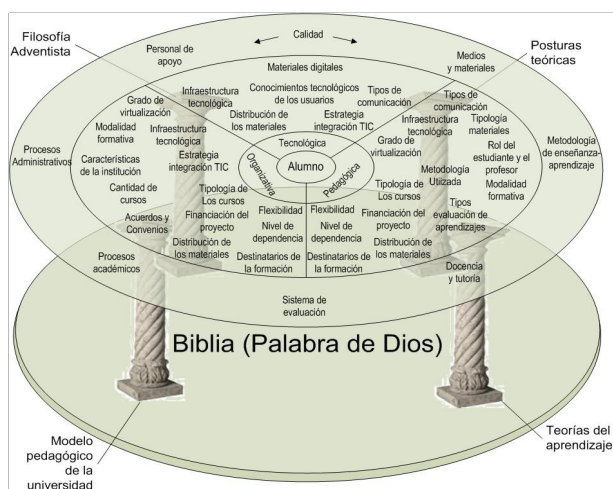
Filosofía Adventista

Calidad

Posturas teóricas

Personal de apoyo

Medios y materiales

Materiales digitales

Infraestructura tecnológica

Conocimientos tecnológicos de los usuarios

Tipos de comunicación

Grado de virtualización

Distribución de los materiales

Estrategia integración TIC

Tipos de comunicación

Modalidad formativa

Infraestructura tecnológica

Tecnológica

Infraestructura tecnológica

Tipología materiales

Metodología de enseñanza-aprendizaje

Procesos Administrativos

Características de la institución

Estrategia integración TIC

Organizativa

Alumno

Pedagógica

Grado de virtualización

Rol del estudiante y el profesor

Metodología Utilizada

Cantidad de cursos

Tipología de Los cursos

Tipología de Los cursos

Modalidad formativa

Acuerdos y Convenios

Financiación del proyecto

Flexibilidad

Flexibilidad

Financiación del proyecto

Tipos evaluación de aprendizajes

Distribución de los materiales

Nivel de dependencia

Nivel de dependencia

Distribución de los materiales

Procesos académicos

Destinatarios de la formación

Destinatarios de la formación

Docencia y tutoría

Sistema de evaluación

Biblia (Palabra de Dios)

Modelo pedagógico de la universidad

Teorías del aprendizaje